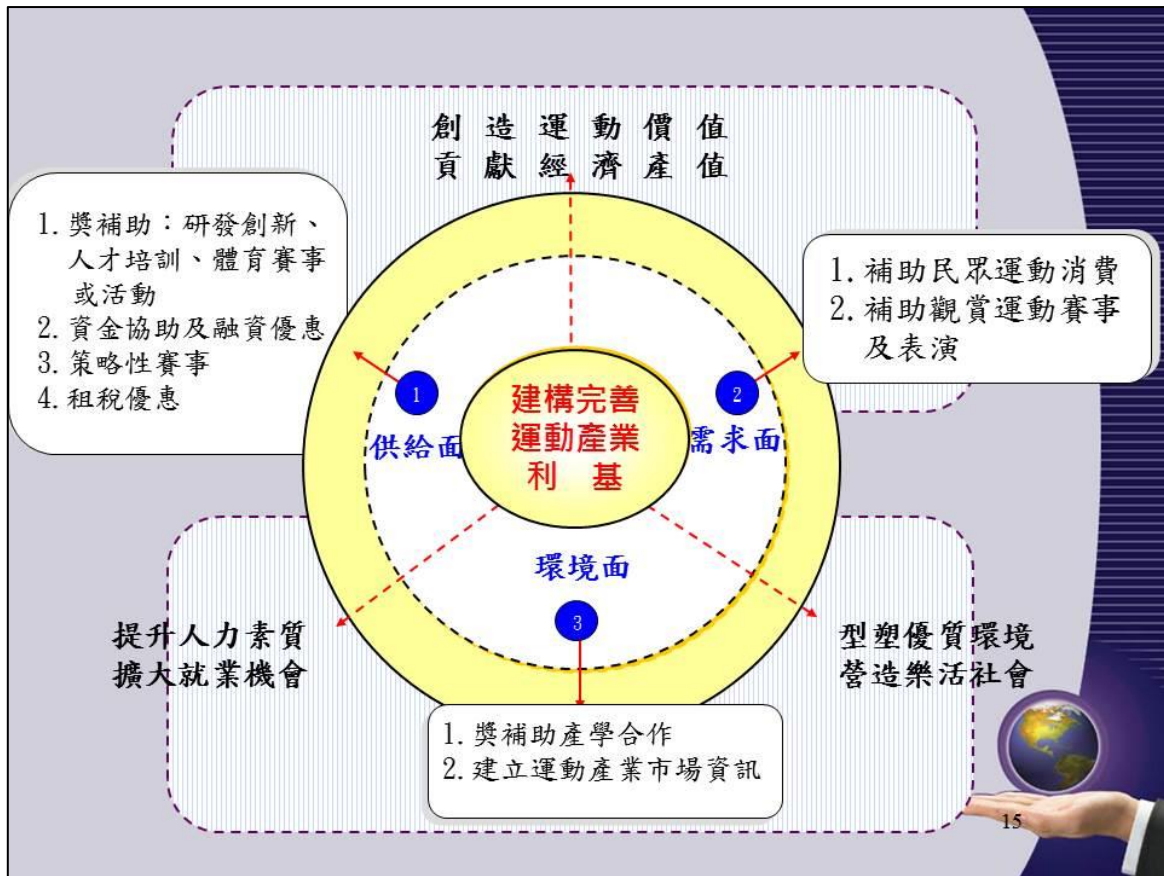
創造運動價值
貢獻經濟產值

1. 獎補助：研發創新、人才培訓、體育賽事或活動
2. 資金協助及融資優惠
3. 策略性賽事
4. 租稅優惠

1. 補助民眾運動消費
2. 補助觀賞運動賽事及表演

1
供給面

建構完善
運動產業
利 基

2
需求面

環境面
3

提升人力素質
擴大就業機會

型塑優質環境
營造樂活社會

1. 獎補助產學合作
2. 建立運動產業市場資訊

15